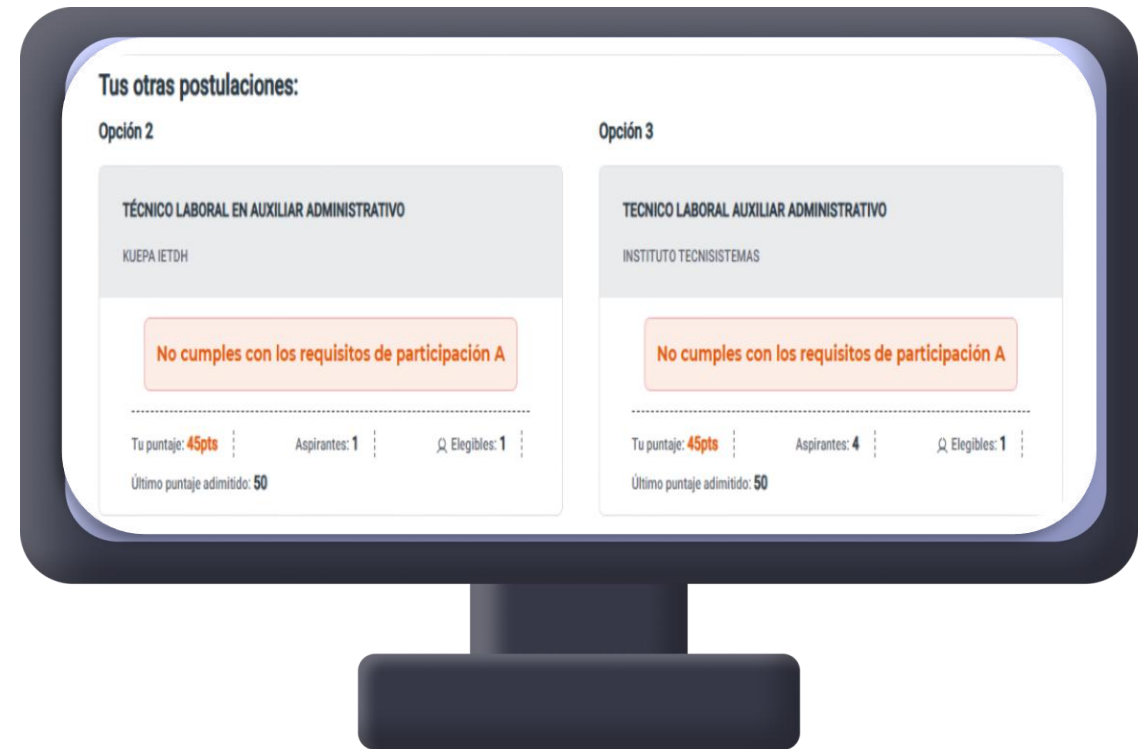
Tus otras postulaciones:

Opción 2

TÉCNICO LABORAL EN AUXILIAR ADMINISTRATIVO

KUEPA IETDH

No cumples con los requisitos de participación A

Tu puntaje: 45pts

Aspirantes: 1

Elegibles: 1

Último puntaje adimitido: 50

Opción 3

TECNICO LABORAL AUXILIAR ADMINISTRATIVO

INSTITUTO TECNISISTEMAS

No cumples con los requisitos de participación A

Tu puntaje: 45pts

Aspirantes: 4

Elegibles: 1

Último puntaje adimitido: 50